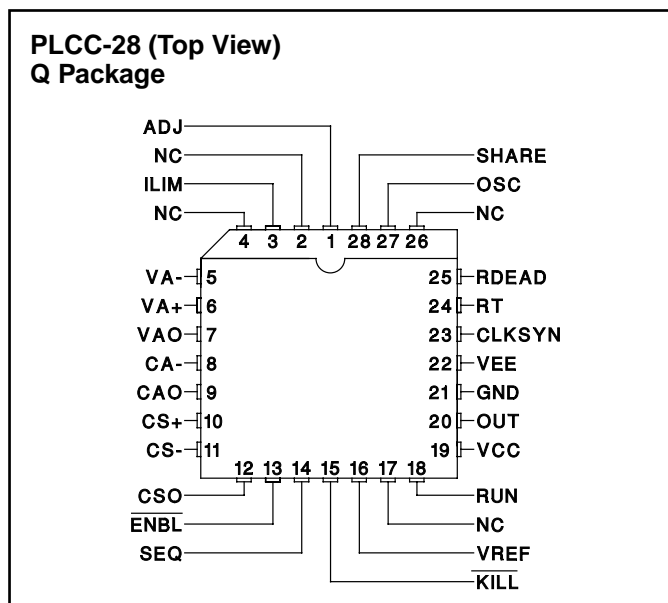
PLCC-28 (Top View)
Q Package

ADJ
NC
ILIM
NC
SHARE
OSC
NC

4 3 2 1 28 27 26

VA- 5
VA+ 6
VAO 7
CA- 8
CAO 9
CS+ 10
CS- 11

25 RDEAD
24 RT
23 CLKSYN
22 VEE
21 GND
20 OUT
19 VCC

12 13 14 15 16 17 18

CSO
$\overline{ENBL}$
SEQ
RUN
NC
VREF
$\overline{KILL}$